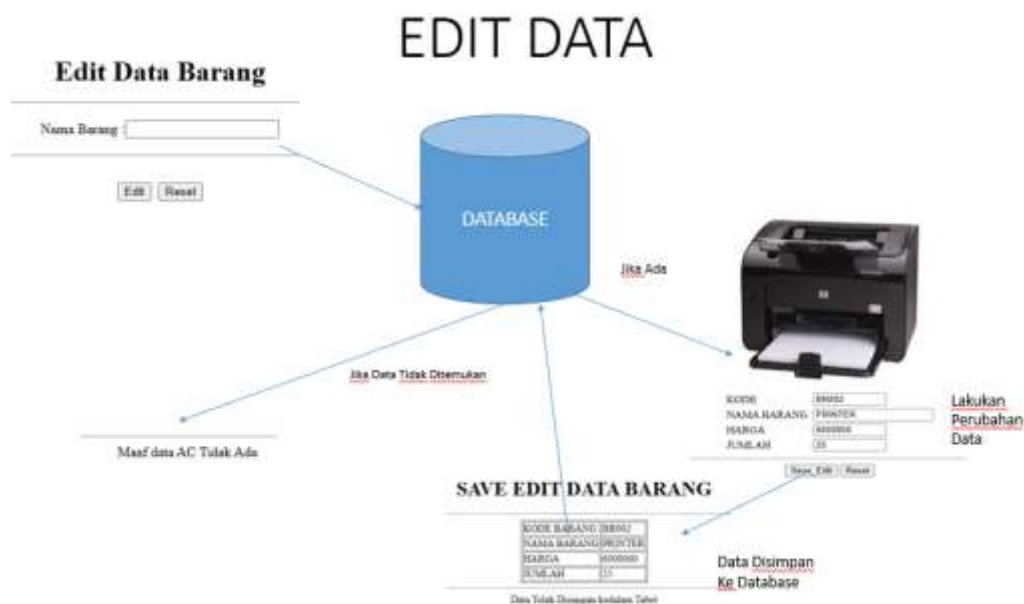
EDIT DATA

Edit Data Barang

Nama Barang :

Edit Reset

DATABASE

Jika Ada

Jika Data Tidak Ditemukan

Maaf data AC Tidak Ada

| KODE | BR002 |
|---|---|
| NAMA BARANG | PRINTER |
| HARGA | 6000000 |
| JUMLAH | 25 |

Lakukan Perubahan Data

Save_Edit Reset

SAVE EDIT DATA BARANG

| KODE BARANG | BR002 |
|---|---|
| NAMA BARANG | PRINTER |
| HARGA | 6000000 |
| JUMLAH | 25 |

Data Disimpan Ke Database

Data Telah Disimpan kedalam Tabel